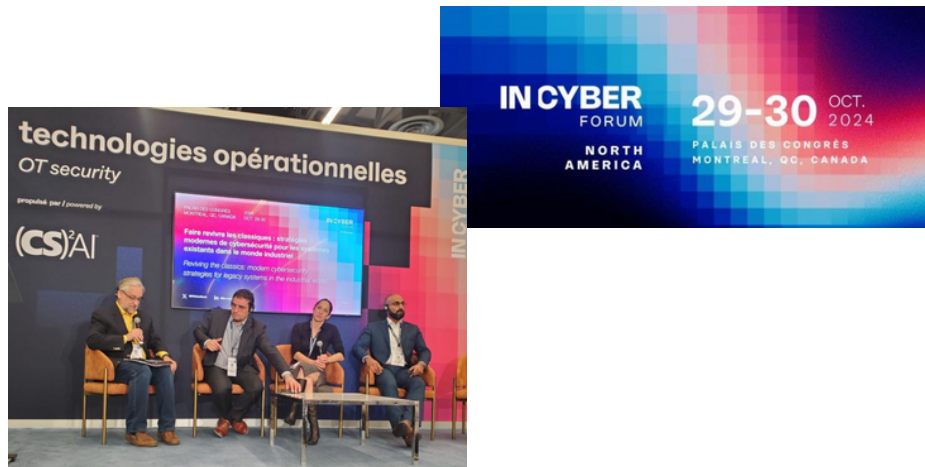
IN CYBER
FORUM
NORTH AMERICA
29-30 OCT. 2024
PALAIS DES CONGRÈS
MONTREAL, QC, CANADA

technologies opérationnelles
OT security
propulsé par / powered by
(CS)²AI

IN CYBER

Faire revivre les classiques : stratégies modernes de cybersécurité pour les systèmes existants dans le monde industriel

Reviving the classics: modern cybersecurity strategies for legacy systems in the industrial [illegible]